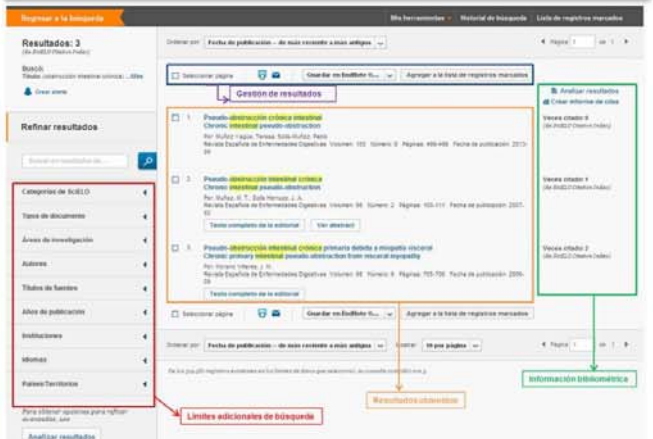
Regresar a la búsqueda

Mis herramientas · Historial de búsqueda · Lista de registros marcados

Resultados: 3
(de SciELO Citation Index)

Buscó:
Título: (obstrucción intestinal crónica) ...Más

Crear alerta

Refinar resultados

Buscar en resultados de...

Categorías de SciELO
Tipos de documento
Áreas de investigación
Autores
Títulos de fuentes
Años de publicación
Instituciones
Idiomas
Países/Territorios

Para obtener opciones para refinar avanzadas, use
Analizar resultados

Ordenar por: Fecha de publicación -- de más reciente a más antiguo

Página 1 de 1

Seleccionar página
Guardar en EndNote O... Agregar a la lista de registros marcados

Gestión de resultados

1. Pseudo-obstrucción crónica intestinal
Chronic intestinal pseudo-obstruction
Por: Muñoz-Yagüe, Teresa; Solís-Muñoz, Pablo
Revista Española de Enfermedades Digestivas Volumen: 105 Número: 8 Páginas: 486-499 Fecha de publicación: 2013-09

Veces citado: 0
(de SciELO Citation Index)

2. Pseudo-obstrucción intestinal crónica
Chronic intestinal pseudo-obstruction
Por: Muñoz, M. T.; Solís Herruzo, J. A.
Revista Española de Enfermedades Digestivas Volumen: 99 Número: 2 Páginas: 100-111 Fecha de publicación: 2007-02
Texto completo de la editorial Ver abstract

Veces citado: 1
(de SciELO Citation Index)

3. Pseudo-obstrucción intestinal crónica primaria debida a miopatía visceral
Chronic primary intestinal pseudo-obstruction from visceral myopathy
Por: Moreno Villares, J. M.
Revista Española de Enfermedades Digestivas Volumen: 98 Número: 9 Páginas: 705-706 Fecha de publicación: 2006-09
Texto completo de la editorial

Veces citado: 2
(de SciELO Citation Index)

Analizar resultados
Crear informe de citas

Seleccionar página
Guardar en EndNote O... Agregar a la lista de registros marcados

Ordenar por: Fecha de publicación -- de más reciente a más antiguo   Mostrar: 10 por página

Página 1 de 1

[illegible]

Límites adicionales de búsqueda

Resultados obtenidos

Información bibliométrica